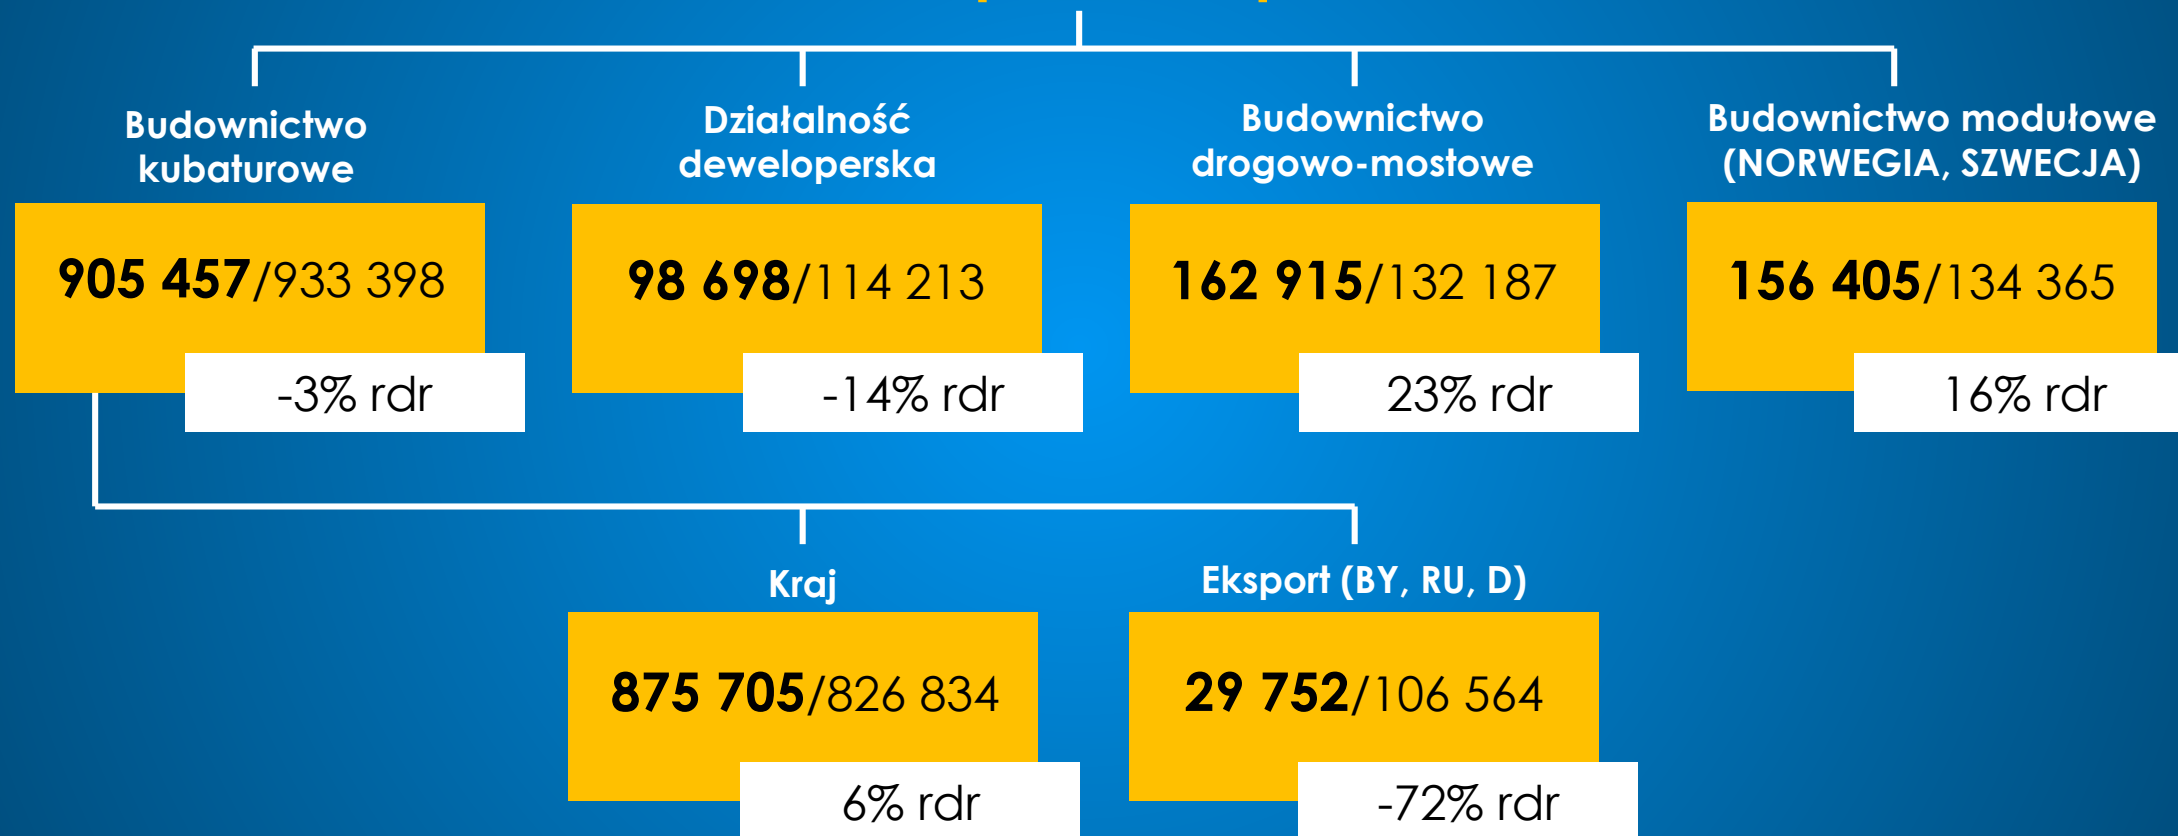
Budownictwo kubaturowe

**905 457**/933 398

-3% rdr

Działalność deweloperska

**98 698**/114 213

-14% rdr

Budownictwo drogowo-mostowe

**162 915**/132 187

23% rdr

Budownictwo modułowe (NORWEGIA, SZWECJA)

**156 405**/134 365

16% rdr

Kraj

**875 705**/826 834

6% rdr

Eksport (BY, RU, D)

**29 752**/106 564

-72% rdr